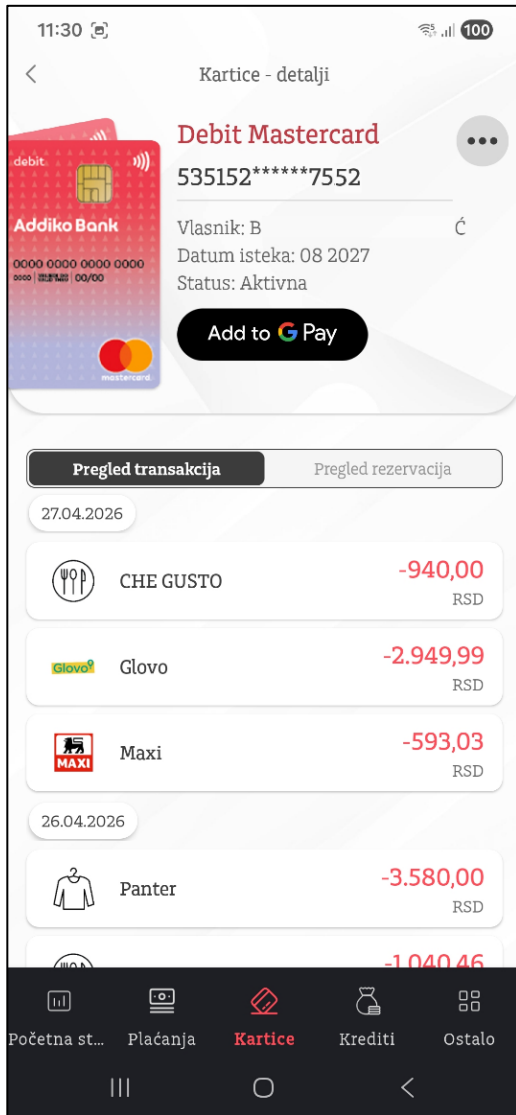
11:30

100

Kartice - detalji

debit

Addiko Bank

0000 0000 0000 0000
0000 00/00

mastercard

Debit Mastercard
535152******7552

Vlasnik: B Ć
Datum isteka: 08 2027
Status: Aktivna

Add to G Pay

Pregled transakcija | Pregled rezervacija

27.04.2026

CHE GUSTO -940,00 RSD

Glovo
Glovo -2.949,99 RSD

MAXI
Maxi -593,03 RSD

26.04.2026

Panter -3.580,00 RSD

-1.040,46

Početna st... Plaćanja Kartice Krediti Ostalo